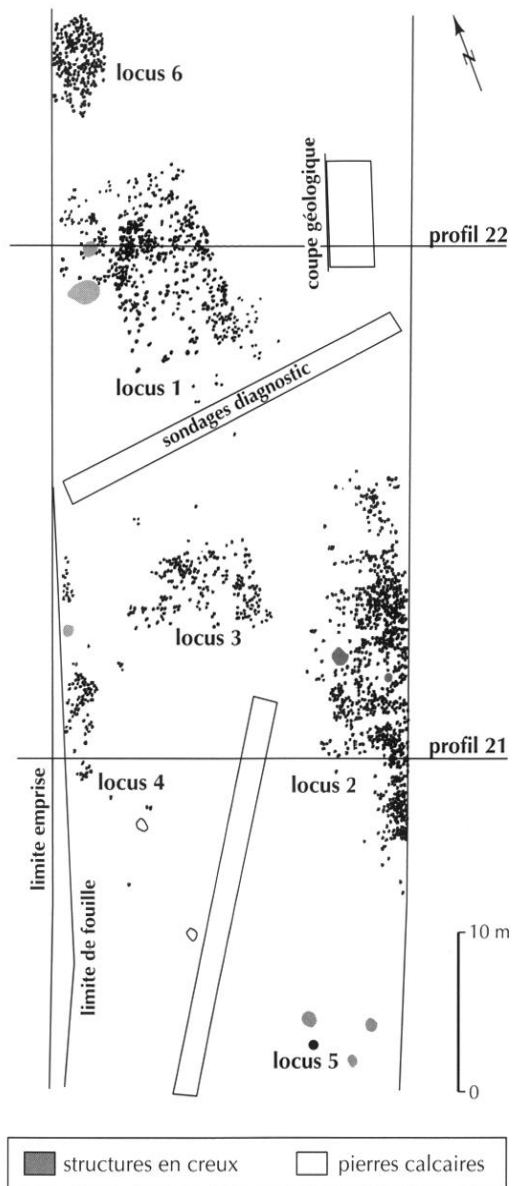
N

locus 6

coupe géologique

profil 22

locus 1

sondages diagnostic

locus 3

profil 21

locus 4

locus 2

limite emprise

limite de fouille

10 m

0

locus 5

structures en creux

pierres calcaires